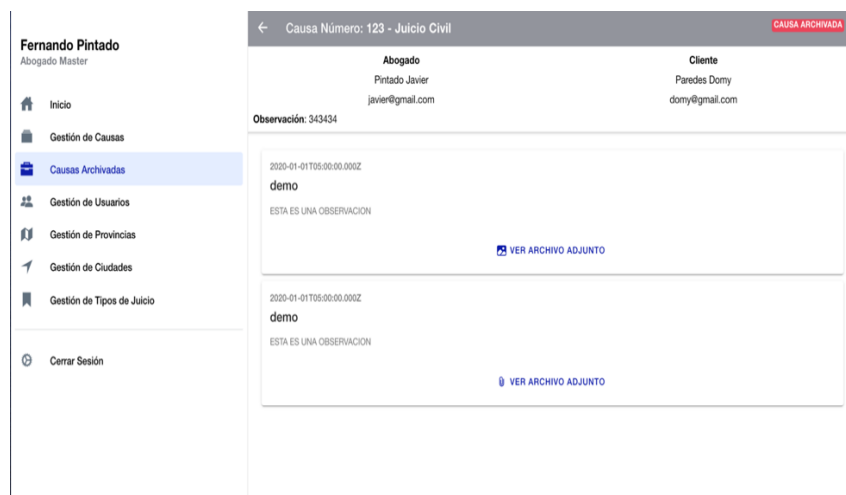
Fernando Pintado
Abogado Master

Inicio
Gestión de Causas
Causas Archivadas
Gestión de Usuarios
Gestión de Provincias
Gestión de Ciudades
Gestión de Tipos de Juicio

Cerrar Sesión

← Causa Número: 123 - Juicio Civil

CAUSA ARCHIVADA

Abogado
Pintado Javier
javier@gmail.com

Cliente
Paredes Domy
domy@gmail.com

Observación: 343434

2020-01-01T05:00:00.000Z
demo
ESTA ES UNA OBSERVACION
VER ARCHIVO ADJUNTO

2020-01-01T05:00:00.000Z
demo
ESTA ES UNA OBSERVACION
VER ARCHIVO ADJUNTO